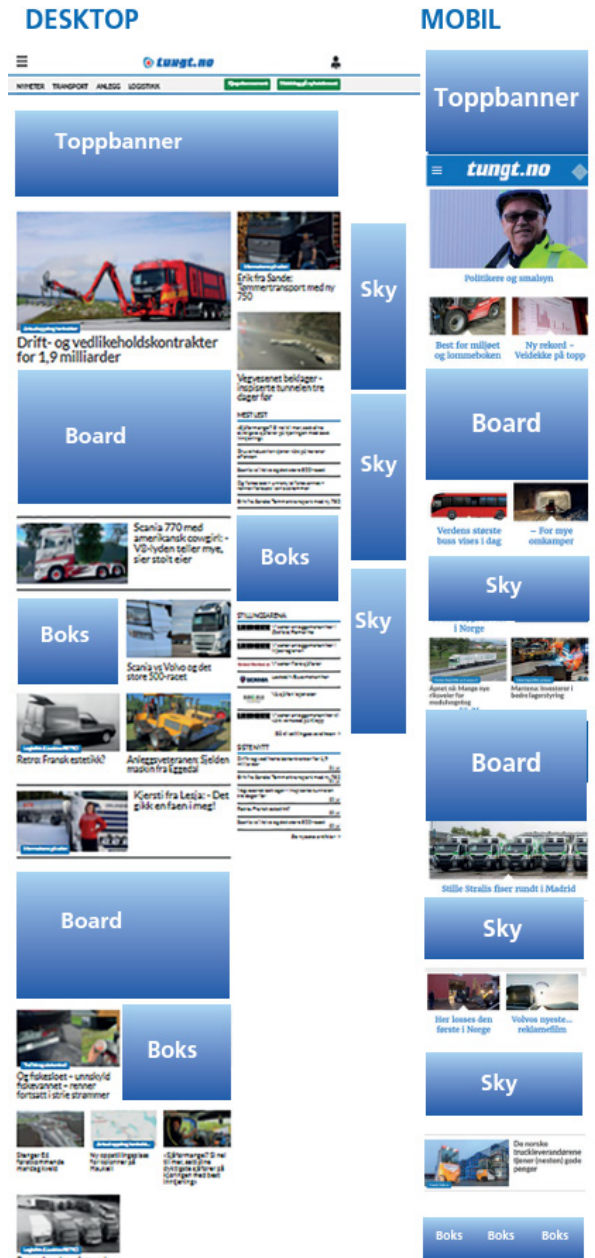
DESKTOP

MOBIL

tungt.no

NYHETER TRANSPORT ANLEGG LOGISTIKK

Toppbanner

Drift- og vedlikeholdskontrakter for 1,9 milliarder

Erik fra Sande: Tømmertransport med ny 750

Sky

Vegvesenet beklager - inspiserte tunnelen tre dager før

MEST LEST

Board

Sky

Scania 770 med amerikansk cowgirl: - V8-lyden teller mye, sier stolt eier

Boks

Sky

Boks

Scania vs Volvo og det store 500-racet

STILLINGSARENA

SCANIA

Retro: Fransk estetikk?

Anleggsveteranen: Sjelden maskin fra Eggedal

SISTE NYTT

Kjersti fra Lesja: - Det gikk en faen i meg!

Board

Boks

Og fiskeløpet - unnskyld fiskevannet - renner fortsatt i strie strømmer

Toppbanner

tungt.no

Politikere og smalsyn

Best for miljøet og lommeboken

Ny rekord - Veidekke på topp

Board

Verdens største buss vises i dag

– For mye omkamper

Sky

i Norge

Board

Stille Stralis fiser rundt i Madrid

Sky

Her losses den første i Norge

Volvos nyeste... reklamefilm

Sky

De norske truckleverandørene tjener (nesten) gode penger

Boks Boks Boks